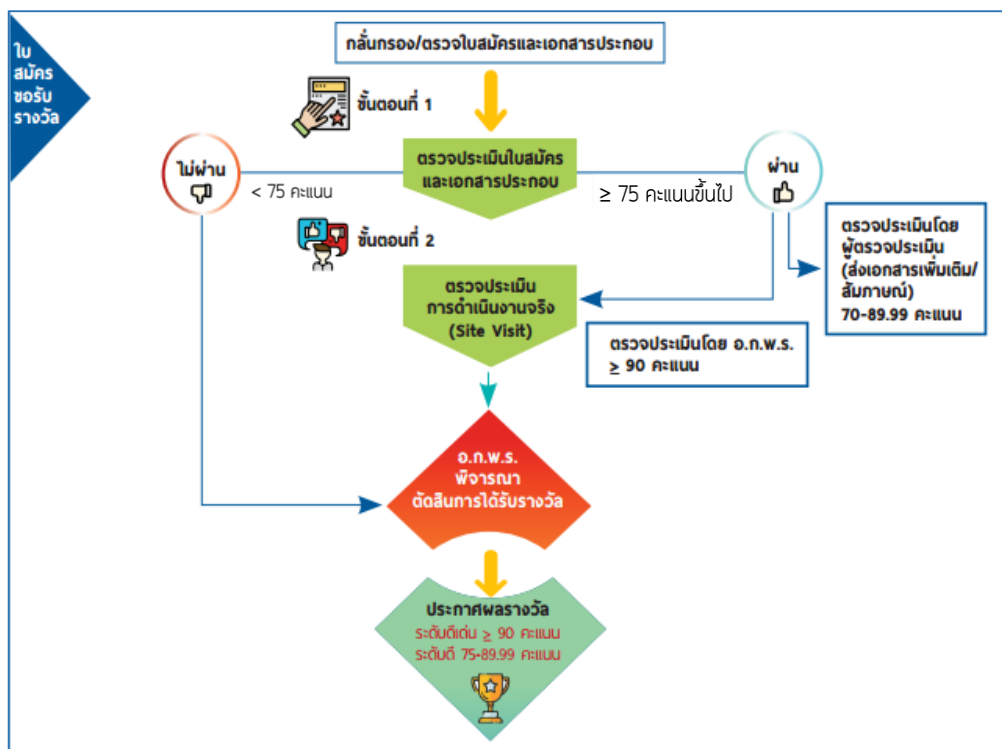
ใบสมัครขอรับรางวัล

กลั่นกรอง/ตรวจใบสมัครและเอกสารประกอบ

ขั้นตอนที่ 1

ไม่ผ่าน

< 75 คะแนน

ตรวจประเมินใบสมัครและเอกสารประกอบ

≥ 75 คะแนนขึ้นไป

ผ่าน

ตรวจประเมินโดยผู้ตรวจประเมิน (ส่งเอกสารเพิ่มเติม/สัมภาษณ์) 70-89.99 คะแนน

ขั้นตอนที่ 2

ตรวจประเมินการดำเนินงานจริง (Site Visit)

ตรวจประเมินโดย อ.ก.พ.ร. $\geq$ 90 คะแนน

อ.ก.พ.ร. พิจารณาตัดสินการได้รับรางวัล

ประกาศผลรางวัล
ระดับดีเด่น $\geq$ 90 คะแนน
ระดับดี 75-89.99 คะแนน